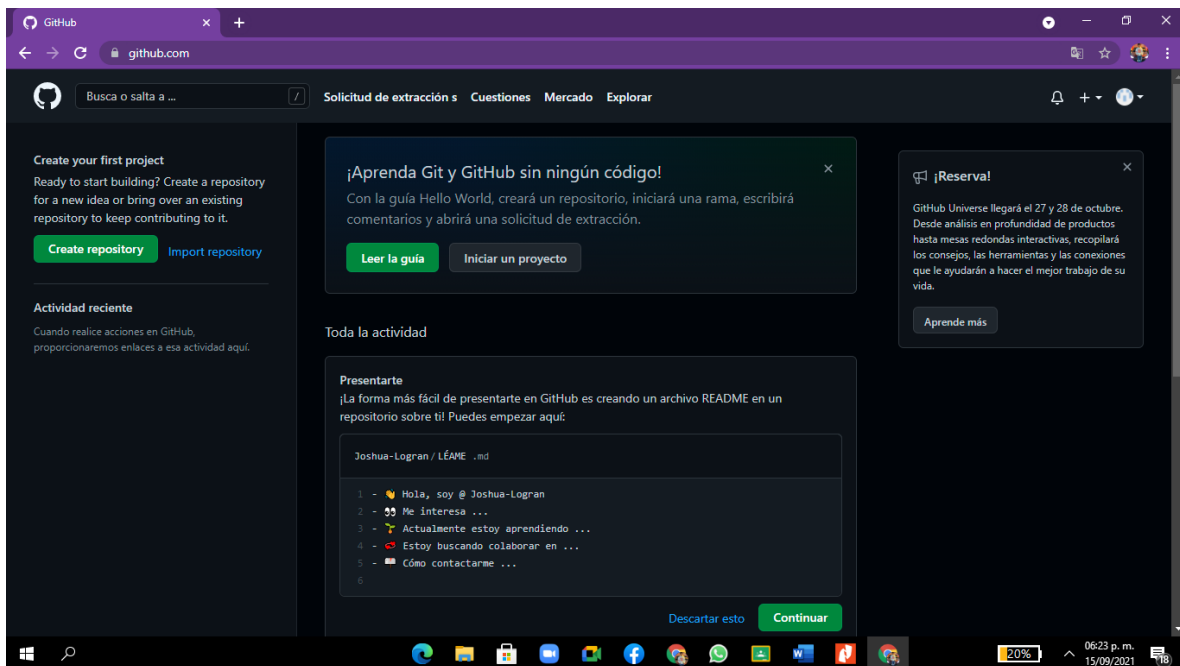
GitHub

github.com

Busca o salta a ...

/

Solicitud de extracción s Cuestiones Mercado Explorar

Create your first project

Ready to start building? Create a repository for a new idea or bring over an existing repository to keep contributing to it.

Create repository

Import repository

Actividad reciente

Cuando realice acciones en GitHub, proporcionaremos enlaces a esa actividad aquí.

¡Aprenda Git y GitHub sin ningún código!

Con la guía Hello World, creará un repositorio, iniciará una rama, escribirá comentarios y abrirá una solicitud de extracción.

Leer la guía

Iniciar un proyecto

Toda la actividad

Presentarte

¡La forma más fácil de presentarte en GitHub es creando un archivo README en un repositorio sobre ti! Puedes empezar aquí:

Joshua-Logran / LÉAME .md

1 - 👋 Hola, soy @ Joshua-Logran
2 - 👀 Me interesa ...
3 - 🌱 Actualmente estoy aprendiendo ...
4 - 💞️ Estoy buscando colaborar en ...
5 - 📫 Cómo contactarme ...
6

Descartar esto

Continuar

¡Reserva!

GitHub Universe llegará el 27 y 28 de octubre. Desde análisis en profundidad de productos hasta mesas redondas interactivas, recopilará los consejos, las herramientas y las conexiones que le ayudarán a hacer el mejor trabajo de su vida.

Aprende más

20%

06:23 p. m.
15/09/2021

18